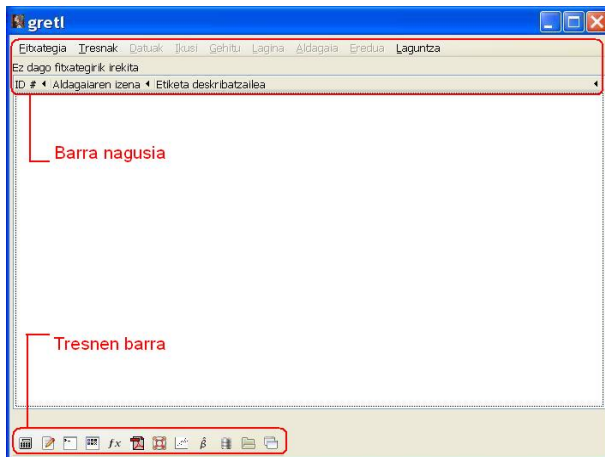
gretl

Fitxategia Tresnak Datuak Ikusi Gehitu Lagina Aldagaia Eredua Laguntza

Ez dago fitxategirik irekita

ID # Aldagaiaren izena Etiketa deskribatzailea

Barra nagusia

Tresnen barra

$fx$ $\hat{\beta}$